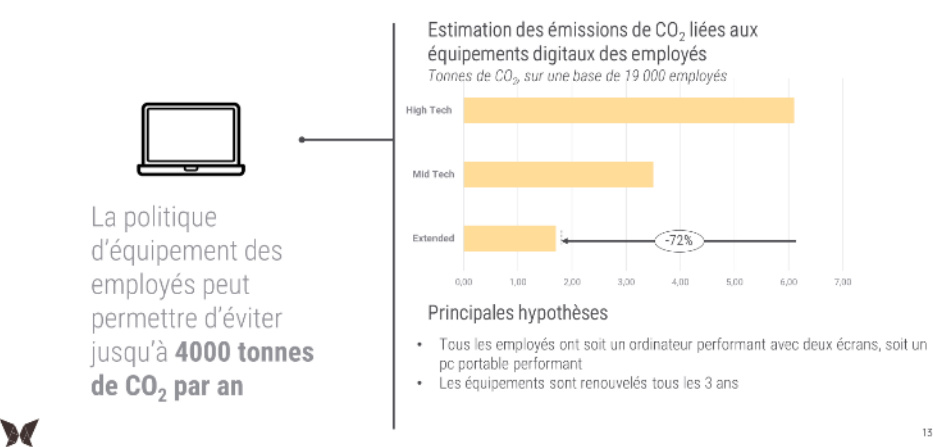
La politique d'équipement des employés peut permettre d'éviter jusqu'à **4000 tonnes de $CO_2$ par an**

Estimation des émissions de $CO_2$ liées aux équipements digitaux des employés

*Tonnes de $CO_2$, sur une base de 19 000 employés*

High Tech

Mid Tech

Extended

-72%

0,00 1,00 2,00 3,00 4,00 5,00 6,00 7,00

Principales hypothèses

- Tous les employés ont soit un ordinateur performant avec deux écrans, soit un pc portable performant
- Les équipements sont renouvelés tous les 3 ans

13